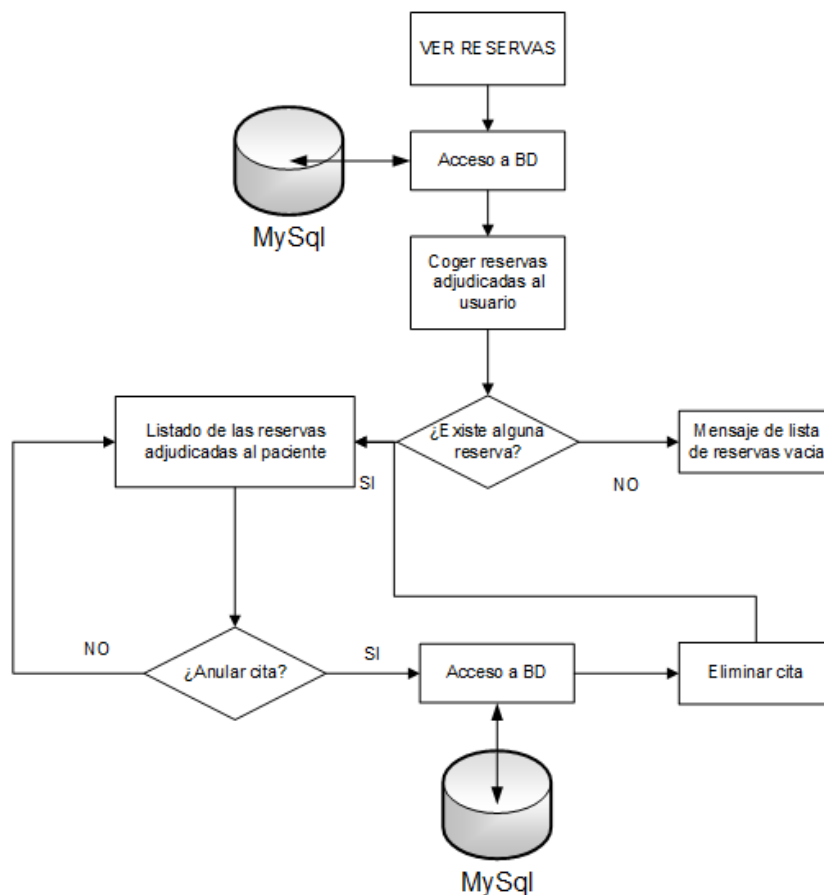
VER RESERVAS

Acceso a BD

MySql

Coger reservas adjudicadas al usuario

¿Existe alguna reserva?

Listado de las reservas adjudicadas al paciente

SI

Mensaje de lista de reservas vacia

NO

NO

¿Anular cita?

SI

Acceso a BD

Eliminar cita

MySql